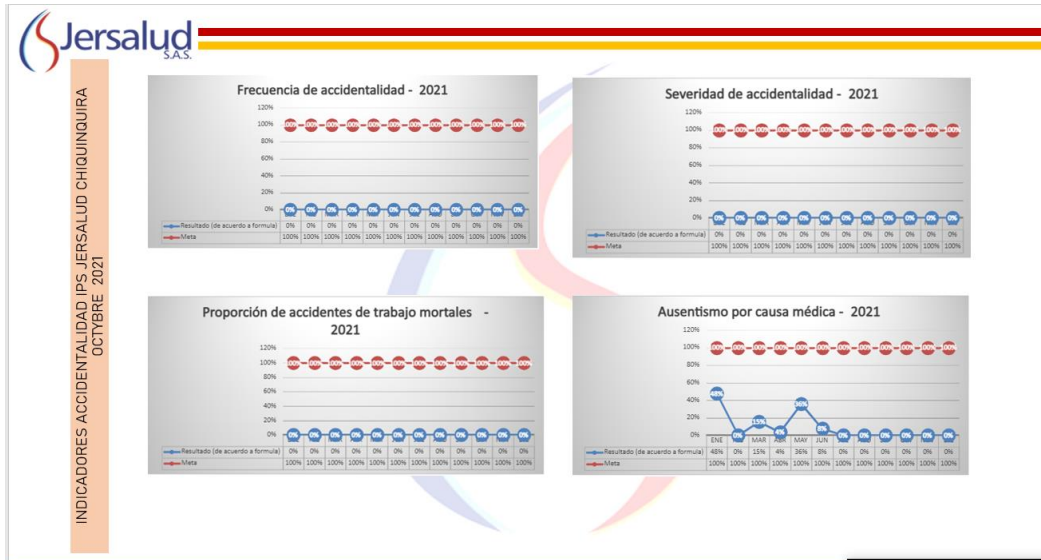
Jersalud S.A.S.

INDICADORES ACCIDENTALIDAD IPS JERSALUD CHIQUINQUIRA OCTYBRE 2021

Frecuencia de accidentalidad - 2021

120%
100%
80%
60%
40%
20%
0%

| | | | | | | | | | | | | |
|---|---|---|---|---|---|---|---|---|---|---|---|---|
| Resultado (de acuerdo a formula) | 0% | 0% | 0% | 0% | 0% | 0% | 0% | 0% | 0% | 0% | 0% | 0% |
| Meta | 100% | 100% | 100% | 100% | 100% | 100% | 100% | 100% | 100% | 100% | 100% | 100% |

Severidad de accidentalidad - 2021

120%
100%
80%
60%
40%
20%
0%

| | | | | | | | | | | | | |
|---|---|---|---|---|---|---|---|---|---|---|---|---|
| Resultado (de acuerdo a formula) | 0% | 0% | 0% | 0% | 0% | 0% | 0% | 0% | 0% | 0% | 0% | 0% |
| Meta | 100% | 100% | 100% | 100% | 100% | 100% | 100% | 100% | 100% | 100% | 100% | 100% |

Proporción de accidentes de trabajo mortales - 2021

120%
100%
80%
60%
40%
20%
0%

| | | | | | | | | | | | | |
|---|---|---|---|---|---|---|---|---|---|---|---|---|
| Resultado (de acuerdo a formula) | 0% | 0% | 0% | 0% | 0% | 0% | 0% | 0% | 0% | 0% | 0% | 0% |
| Meta | 100% | 100% | 100% | 100% | 100% | 100% | 100% | 100% | 100% | 100% | 100% | 100% |

Ausentismo por causa médica - 2021

120%
100%
80%
60%
40%
20%
0%

| | ENE | FEB | MAR | ABR | MAY | JUN | JUL | AGO | SEP | OCT | NOV | DIC |
|---|---|---|---|---|---|---|---|---|---|---|---|---|
| Resultado (de acuerdo a formula) | 48% | 0% | 15% | 4% | 36% | 8% | 0% | 0% | 0% | 0% | 0% | 0% |
| Meta | 100% | 100% | 100% | 100% | 100% | 100% | 100% | 100% | 100% | 100% | 100% | 100% |